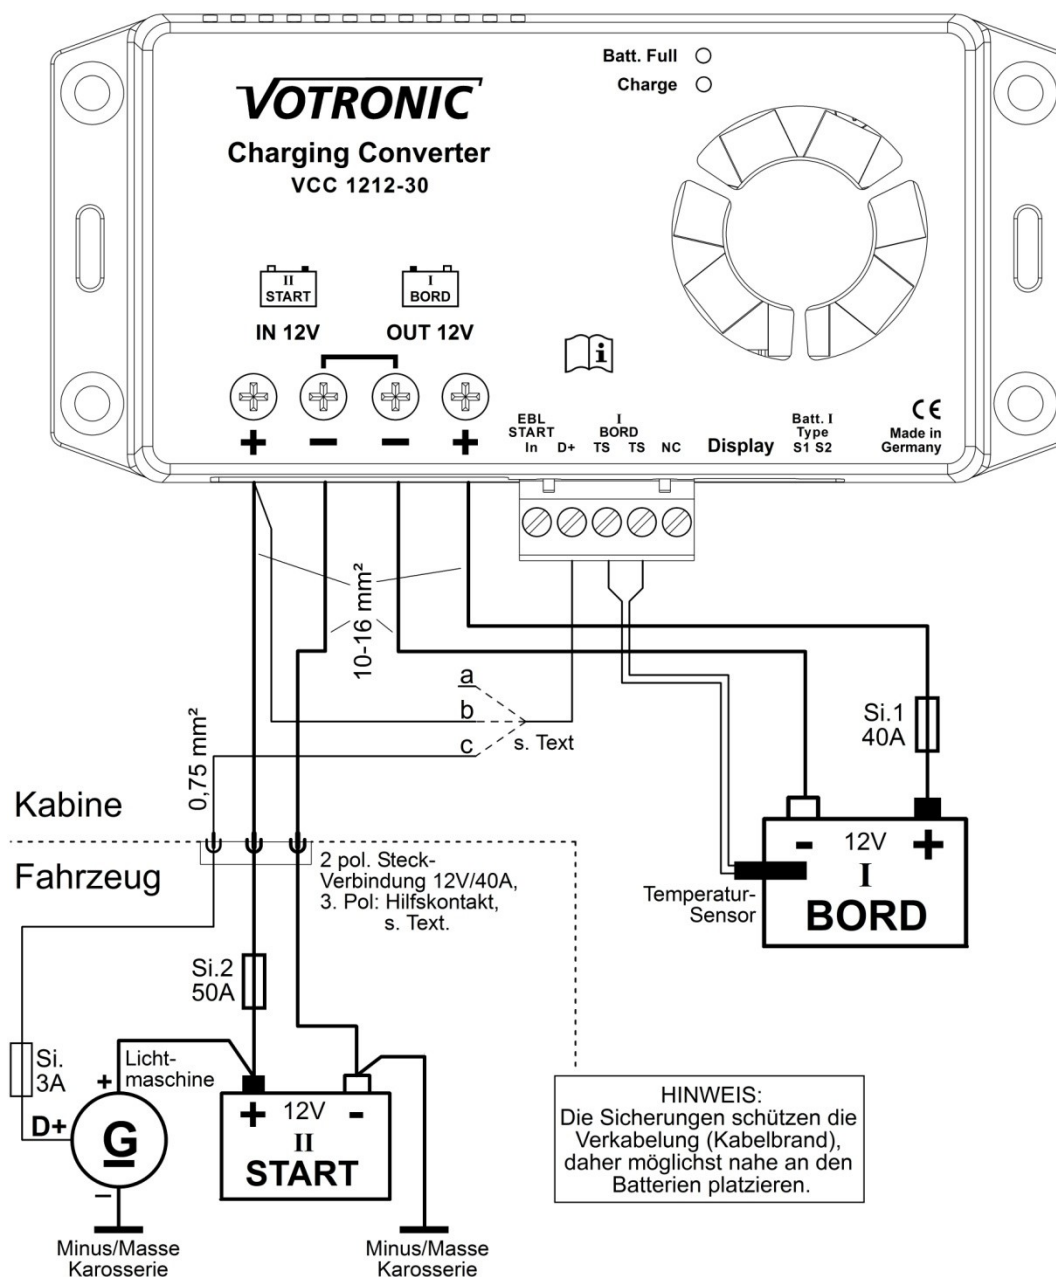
Batt. Full
Charge

VOTRONIC
Charging Converter
VCC 1212-30

II
START

I
BORD

IN 12V
OUT 12V

+ − − +

EBL
START
In D+

I
BORD
TS TS NC

Display

Batt. I
Type
S1 S2

CE
Made in
Germany

10-16 mm²

a
b
c
s. Text

0,75 mm²

Si.1
40A

Kabine
Fahrzeug

2 pol. Steck-Verbindung 12V/40A,
3. Pol: Hilfskontakt,
s. Text.

- 12V +
I
BORD

Temperatur-Sensor

Si.2
50A

Si.
3A

Licht-maschine

+
D+
G
−

+ 12V -
II
START

HINWEIS:
Die Sicherungen schützen die Verkabelung (Kabelbrand), daher möglichst nahe an den Batterien platzieren.

Minus/Masse
Karosserie

Minus/Masse
Karosserie